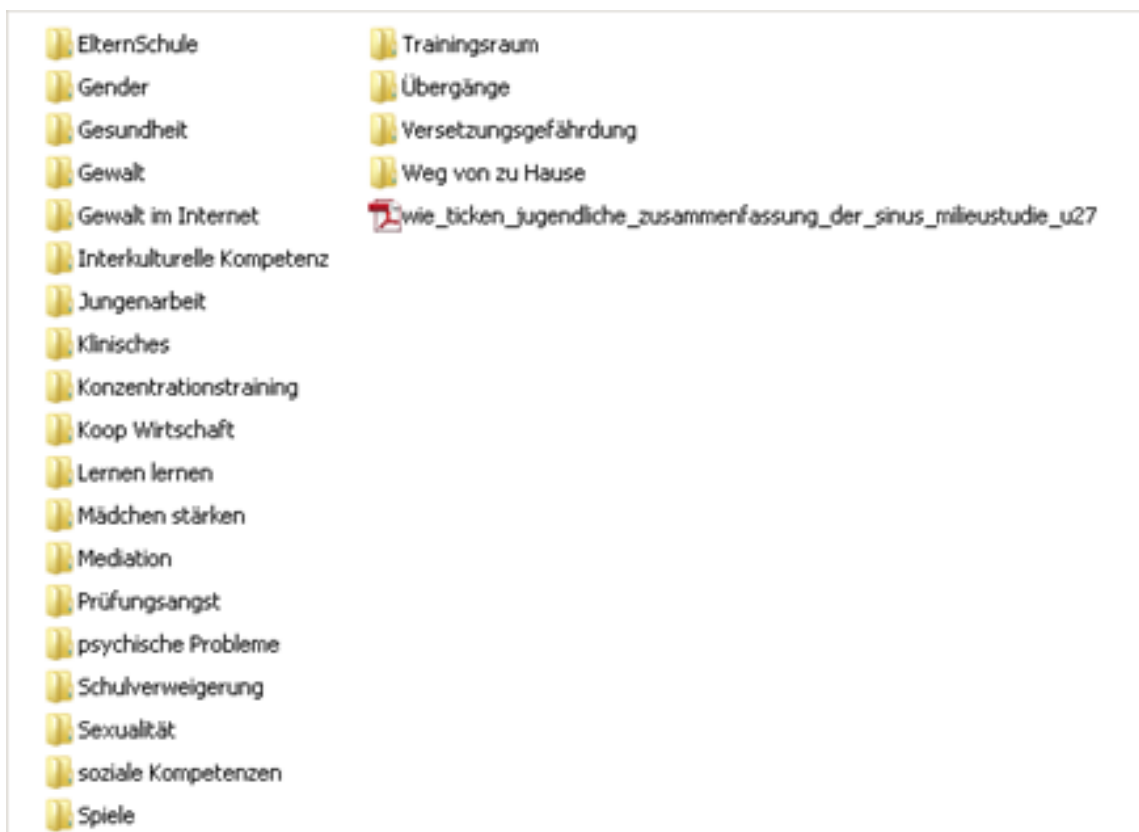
ElternSchule
Gender
Gesundheit
Gewalt
Gewalt im Internet
Interkulturelle Kompetenz
Jungenarbeit
Klinisches
Konzentrationstraining
Koop Wirtschaft
Lernen lernen
Mädchen stärken
Mediation
Prüfungsangst
psychische Probleme
Schulverweigerung
Sexualität
soziale Kompetenzen
Spiele

Trainingsraum
Übergänge
Versetzungsgefährdung
Weg von zu Hause
wie_ticken_jugendliche_zusammenfassung_der_sinus_milieustudie_u27